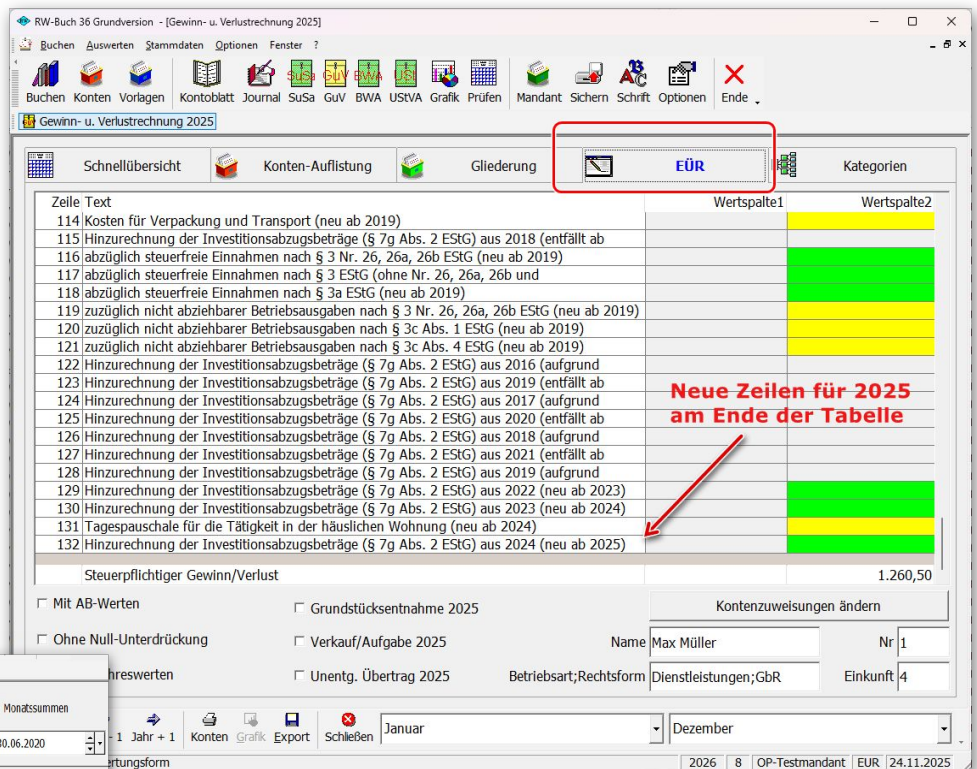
RW-Buch 36 Grundversion - [Gewinn- u. Verlustrechnung 2025]

Buchen Auswerten Stammdaten Optionen Fenster ?

Buchen Konten Vorlagen Kontoblatt Journal SuSa GuV BWA UStVA Grafik Prüfen Mandant Sichern Schrift Optionen Ende

Gewinn- u. Verlustrechnung 2025

Schnellübersicht | Konten-Auflistung | Gliederung | EÜR | Kategorien

| Zeile | Text | Wertspalte1 | Wertspalte2 |
|---|---|---|---|
| 114 | Kosten für Verpackung und Transport (neu ab 2019) | | |
| 115 | Hinzurechnung der Investitionsabzugsbeträge (§ 7g Abs. 2 EStG) aus 2018 (entfällt ab | | |
| 116 | abzüglich steuerfreie Einnahmen nach § 3 Nr. 26, 26a, 26b EStG (neu ab 2019) | | |
| 117 | abzüglich steuerfreie Einnahmen nach § 3 EStG (ohne Nr. 26, 26a, 26b und | | |
| 118 | abzüglich steuerfreie Einnahmen nach § 3a EStG (neu ab 2019) | | |
| 119 | zuzüglich nicht abziehbarer Betriebsausgaben nach § 3 Nr. 26, 26a, 26b EStG (neu ab 2019) | | |
| 120 | zuzüglich nicht abziehbarer Betriebsausgaben nach § 3c Abs. 1 EStG (neu ab 2019) | | |
| 121 | zuzüglich nicht abziehbarer Betriebsausgaben nach § 3c Abs. 4 EStG (neu ab 2019) | | |
| 122 | Hinzurechnung der Investitionsabzugsbeträge (§ 7g Abs. 2 EStG) aus 2016 (aufgrund | | |
| 123 | Hinzurechnung der Investitionsabzugsbeträge (§ 7g Abs. 2 EStG) aus 2019 (entfällt ab | | |
| 124 | Hinzurechnung der Investitionsabzugsbeträge (§ 7g Abs. 2 EStG) aus 2017 (aufgrund | | |
| 125 | Hinzurechnung der Investitionsabzugsbeträge (§ 7g Abs. 2 EStG) aus 2020 (entfällt ab | | |
| 126 | Hinzurechnung der Investitionsabzugsbeträge (§ 7g Abs. 2 EStG) aus 2018 (aufgrund | | |
| 127 | Hinzurechnung der Investitionsabzugsbeträge (§ 7g Abs. 2 EStG) aus 2021 (entfällt ab | | |
| 128 | Hinzurechnung der Investitionsabzugsbeträge (§ 7g Abs. 2 EStG) aus 2019 (aufgrund | | |
| 129 | Hinzurechnung der Investitionsabzugsbeträge (§ 7g Abs. 2 EStG) aus 2022 (neu ab 2023) | | |
| 130 | Hinzurechnung der Investitionsabzugsbeträge (§ 7g Abs. 2 EStG) aus 2023 (neu ab 2024) | | |
| 131 | Tagespauschale für die Tätigkeit in der häuslichen Wohnung (neu ab 2024) | | |
| 132 | Hinzurechnung der Investitionsabzugsbeträge (§ 7g Abs. 2 EStG) aus 2024 (neu ab 2025) | | |
| | Steuerpflichtiger Gewinn/Verlust | | 1.260,50 |

Neue Zeilen für 2025 am Ende der Tabelle

Mit AB-Werten
Grundstücksentnahme 2025
Kontenzuweisungen ändern
Ohne Null-Unterdrückung
Verkauf/Aufgabe 2025
Name Max Müller
Nr 1
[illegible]hreswerten
Unentg. Übertrag 2025
Betriebsart;Rechtsform Dienstleistungen;GbR
Einkunft 4

Monatssummen
30.06.2020
-1 Jahr + 1 Konten Grafik Export Schließen
Januar
Dezember
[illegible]tungsform
2026 | 8 | OP-Testmandant | EUR | 24.11.2025